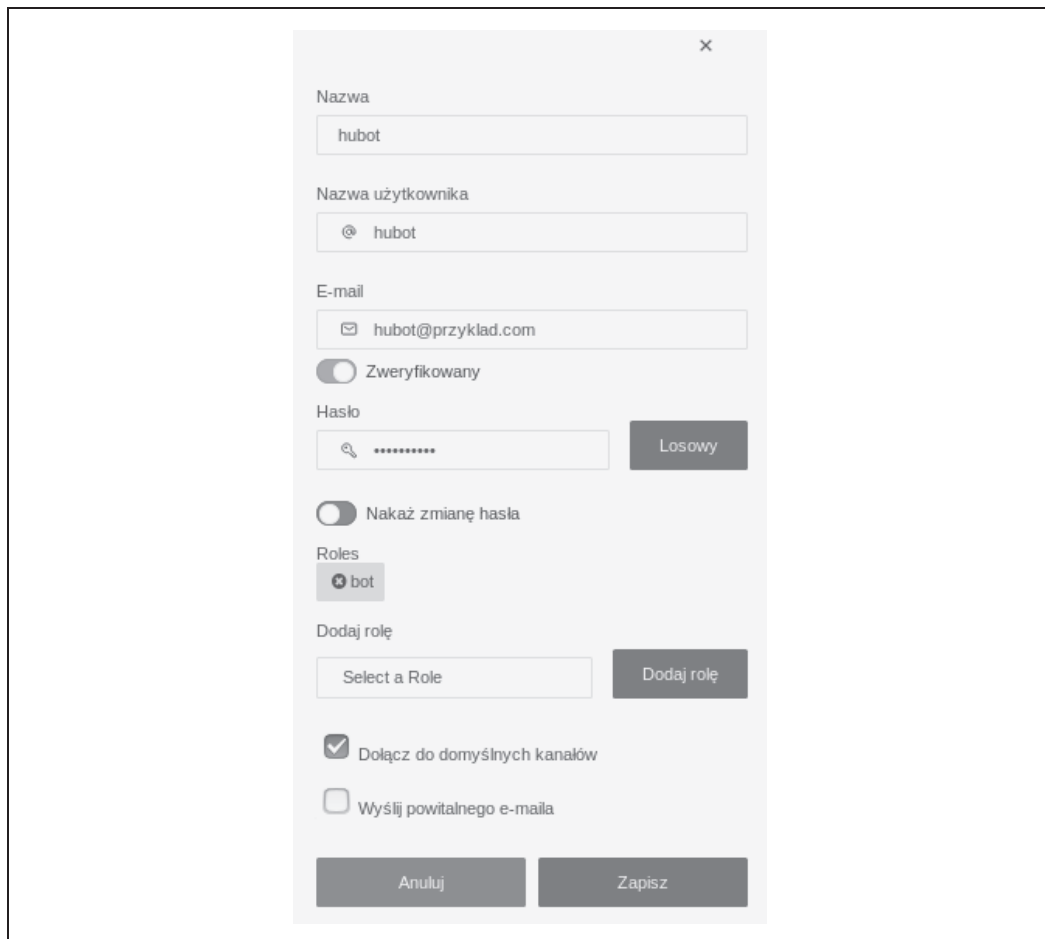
×

Nazwa

hubot

Nazwa użytkownika

@ hubot

E-mail

hubot@przyklad.com

Zweryfikowany

Hasło

•••••••••••

Losowy

Nakaż zmianę hasła

Roles

bot

Dodaj rolę

Select a Role

Dodaj rolę

Dołącz do domyślnych kanałów

Wyślij powitalnego e-maila

Anuluj

Zapisz